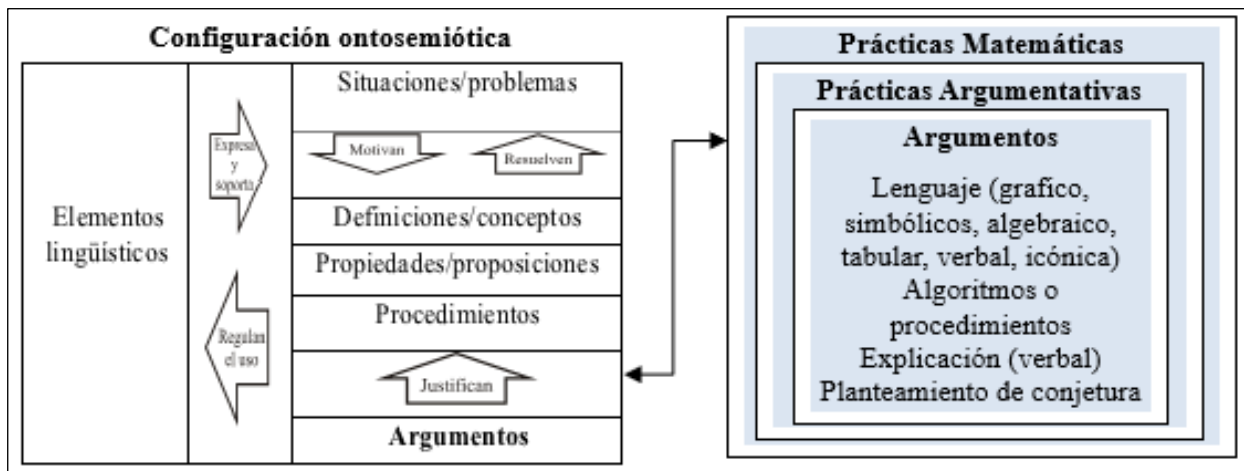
Configuración ontosemiótica

Elementos lingüísticos

Expresa y soporta

Regulan el uso

Situaciones/problemas

Motivan

Resuelven

Definiciones/conceptos

Propiedades/proposiciones

Procedimientos

Justifican

Argumentos

Prácticas Matemáticas

Prácticas Argumentativas

Argumentos

Lenguaje (grafico, simbólicos, algebraico, tabular, verbal, icónica)
Algoritmos o procedimientos
Explicación (verbal)
Planteamiento de conjetura